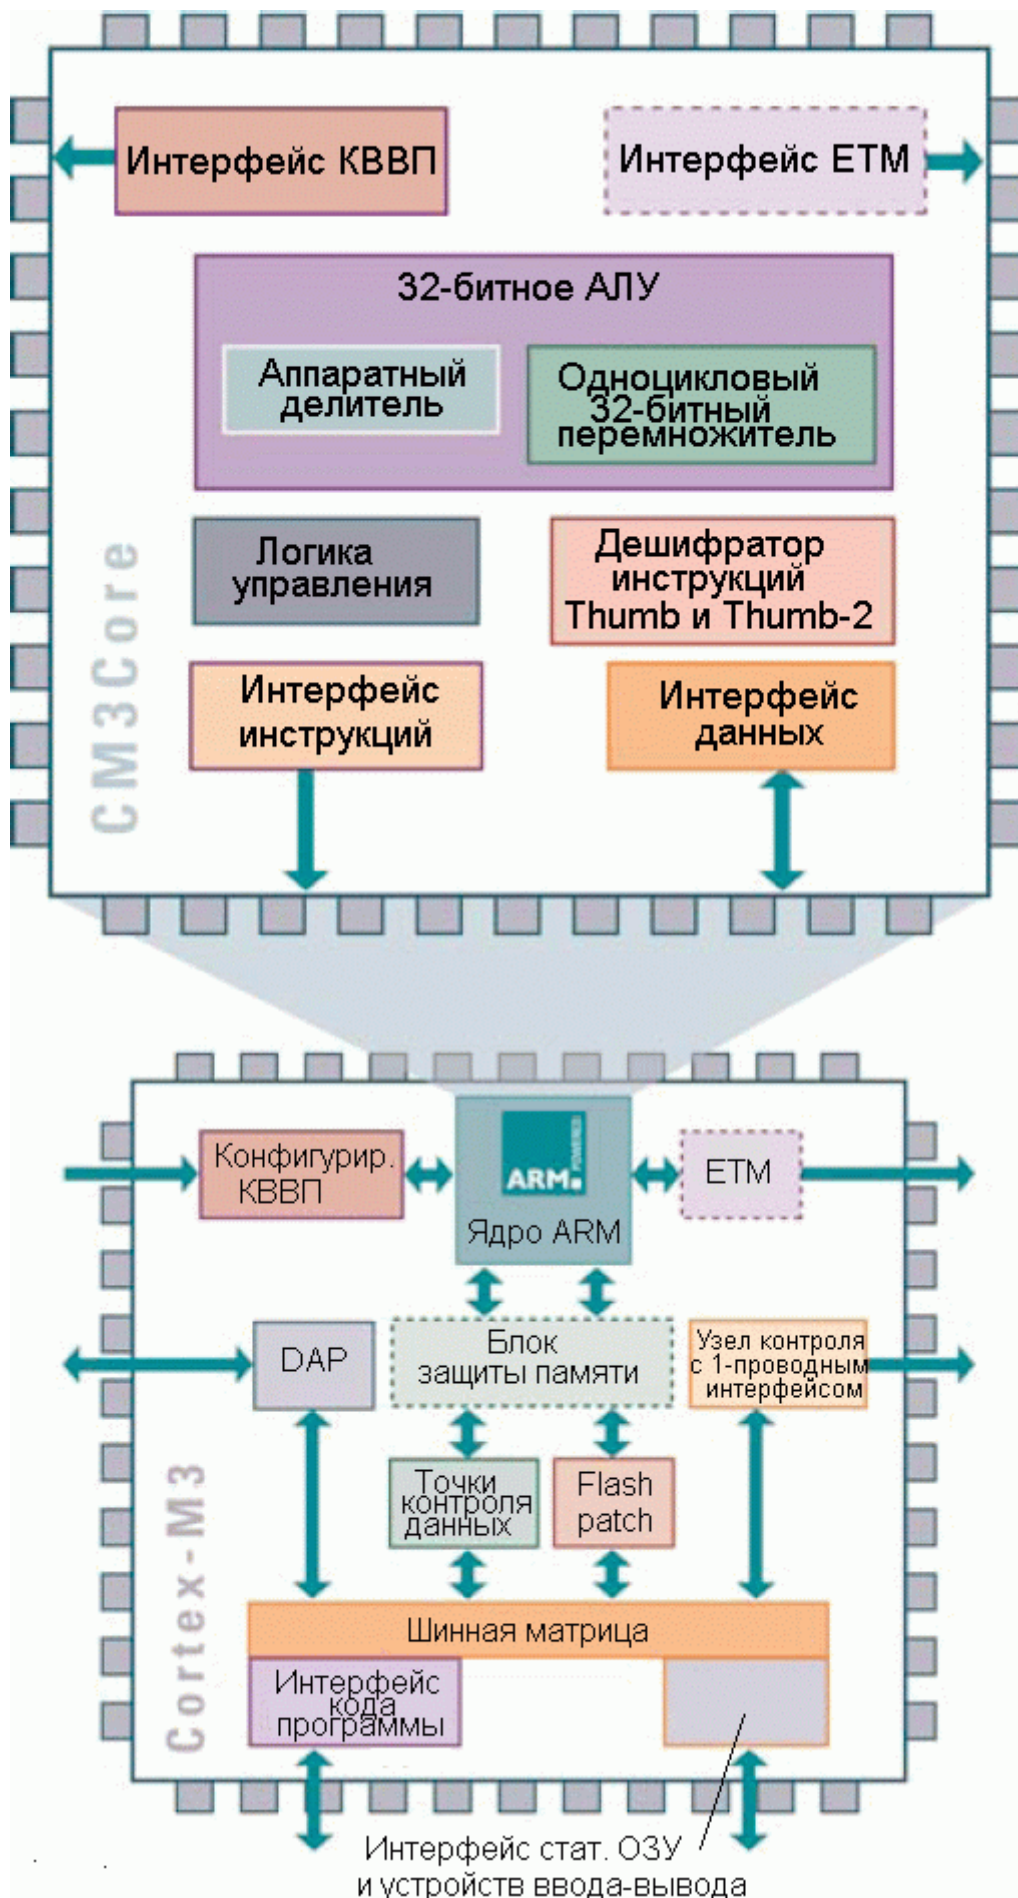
Интерфейс КВВП

Интерфейс ЕТМ

32-битное АЛУ

Аппаратный делитель

Одноцикловый 32-битный перемножитель

Логика управления

Дешифратор инструкций Thumb и Thumb-2

Интерфейс инструкций

Интерфейс данных

CM3Core

Конфигурир. КВВП

ARM POWERED

Ядро ARM

ETM

DAP

Блок защиты памяти

Узел контроля с 1-проводным интерфейсом

Точки контроля данных

Flash patch

Cortex-M3

Шинная матрица

Интерфейс кода программы

Интерфейс стат. ОЗУ и устройств ввода-вывода